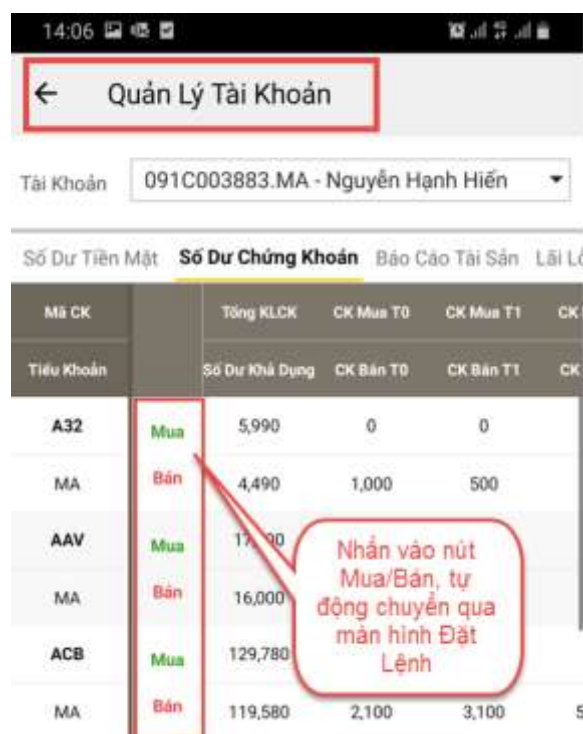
14:06

← Quản Lý Tài Khoản

Tài Khoản 091C003883.MA - Nguyễn Hạnh Hiến

Số Dư Tiền Mặt Số Dư Chứng Khoán Báo Cáo Tài Sản Lãi Lỗ

| Mã CK | | Tổng KLCK | CK Mua T0 | CK Mua T1 | CK |
|---|---|---|---|---|---|
| Tiểu Khoản | | Số Dư Khả Dụng | CK Bán T0 | CK Bán T1 | CK |
| A32 | Mua | 5,990 | 0 | 0 | |
| MA | Bán | 4,490 | 1,000 | 500 | |
| AAV | Mua | 17,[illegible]0 | | | |
| MA | Bán | 16,000 | | | |
| ACB | Mua | 129,780 | | | |
| MA | Bán | 119,580 | 2,100 | 3,100 | 5 |

Nhấn vào nút Mua/Bán, tự động chuyển qua màn hình Đặt Lệnh